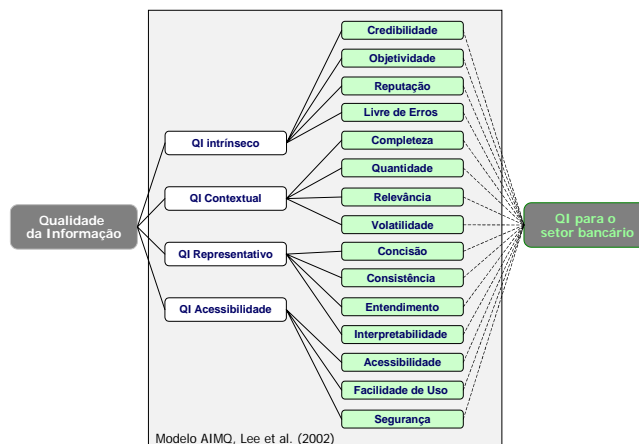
Qualidade da Informação

QI intrínseco

QI Contextual

QI Representativo

QI Acessibilidade

Credibilidade

Objetividade

Reputação

Livre de Erros

Completeza

Quantidade

Relevância

Volatilidade

Concisão

Consistência

Entendimento

Interpretabilidade

Acessibilidade

Facilidade de Uso

Segurança

QI para o setor bancário

Modelo AIMQ, Lee et al. (2002)